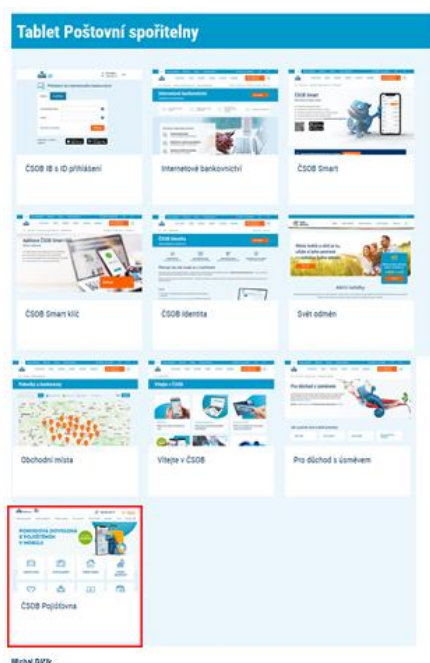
Tablet Poštovní spořitelny

ČSOB IB s ID přihlášení

Internetové bankovnictví

ČSOB Smart

ČSOB Smart klíč

ČSOB Identita

Svět odměn

Obchodní místa

Vítejte v ČSOB

Pro důchod s úsměvem

ČSOB Pojišťovna

Michal Diťák